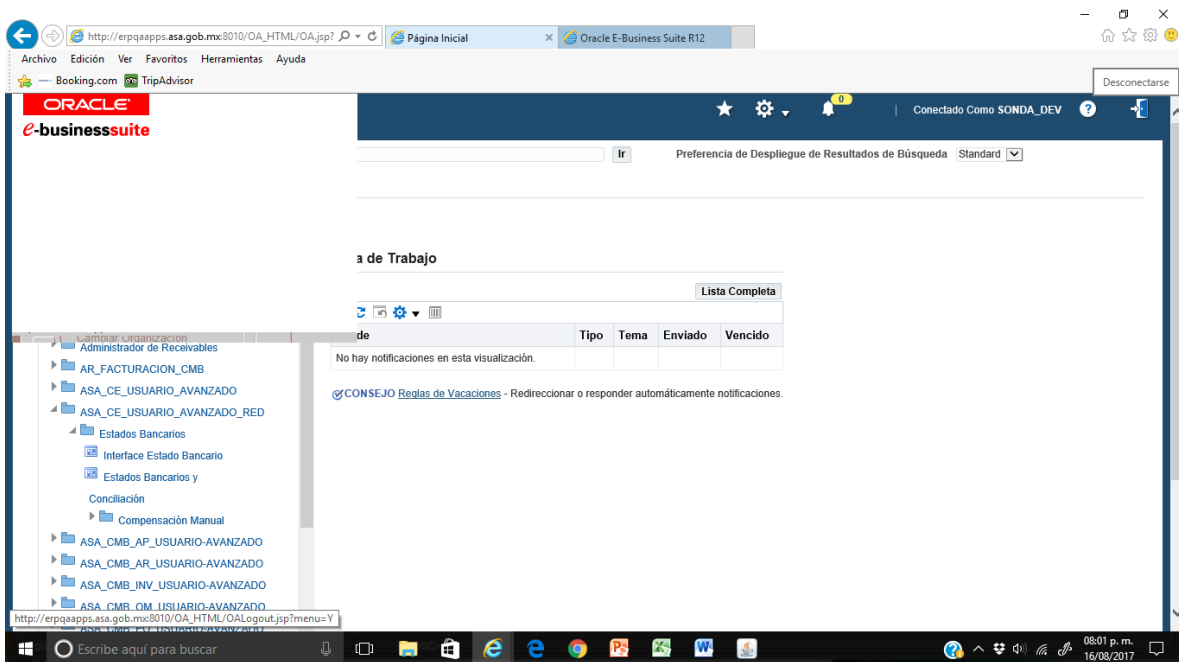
http://erpqaapps.asa.gob.mx:8010/OA_HTML/OA.jsp?
Página Inicial
Oracle E-Business Suite R12

Archivo Edición Ver Favoritos Herramientas Ayuda
Booking.com TripAdvisor
Desconectarse

ORACLE
e-businesssuite

0
Conectado Como SONDA_DEV

Ir
Preferencia de Despliegue de Resultados de Búsqueda Standard

a de Trabajo

Lista Completa

| de | Tipo | Tema | Enviado | Vencido |
|---|---|---|---|---|
| No hay notificaciones en esta visualización. | | | | |

CONSEJO Reglas de Vacaciones - Redireccionar o responder automáticamente notificaciones.

Cambiar Organización
Administrador de Receivables
AR_FACTURACION_CMB
ASA_CE_USUARIO_AVANZADO
ASA_CE_USUARIO_AVANZADO_RED
Estados Bancarios
Interface Estado Bancario
Estados Bancarios y Conciliación
Compensación Manual
ASA_CMB_AP_USUARIO-AVANZADO
ASA_CMB_AR_USUARIO-AVANZADO
ASA_CMB_INV_USUARIO-AVANZADO
ASA_CMB_OM_USUARIO-AVANZADO

http://erpqaapps.asa.gob.mx:8010/OA_HTML/OALogout.jsp?menu=Y

Escribe aquí para buscar
08:01 p. m.
16/08/2017